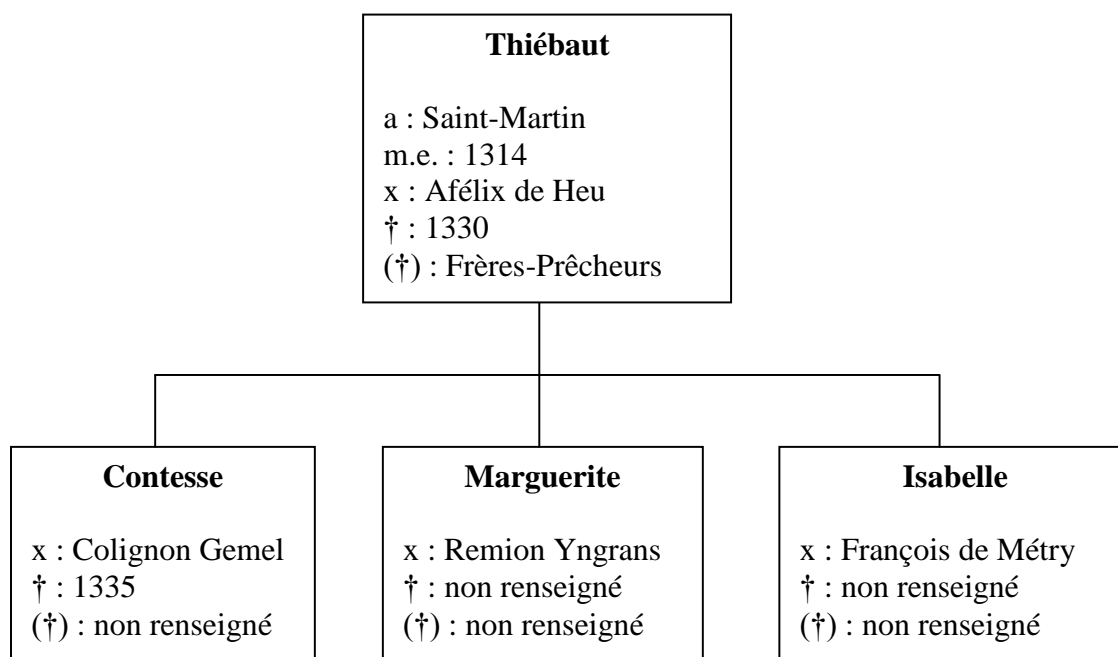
**Thiébaut**

a : Saint-Martin
m.e. : 1314
x : Afélix de Heu
† : 1330
(†) : Frères-Prêcheurs

**Contesse**

x : Colignon Gemel
† : 1335
(†) : non renseigné

**Marguerite**

x : Remion Yngrans
† : non renseigné
(†) : non renseigné

**Isabelle**

x : François de Métry
† : non renseigné
(†) : non renseigné